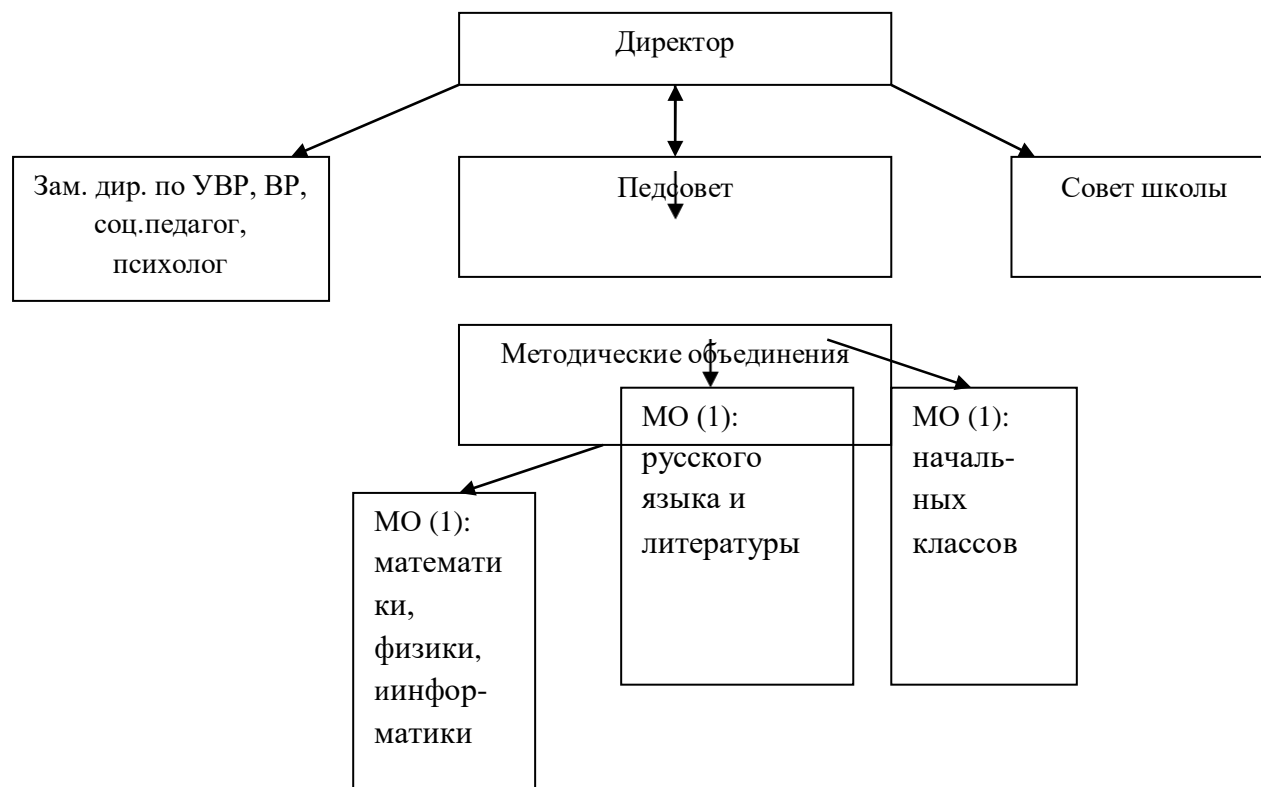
Директор

Зам. дир. по УВР, ВР, соц.педагог, психолог

Педсовет

Совет школы

Методические объединения

МО (1): русского языка и литературы

МО (1): начальных классов

МО (1): математи ки, физики, иинформатики